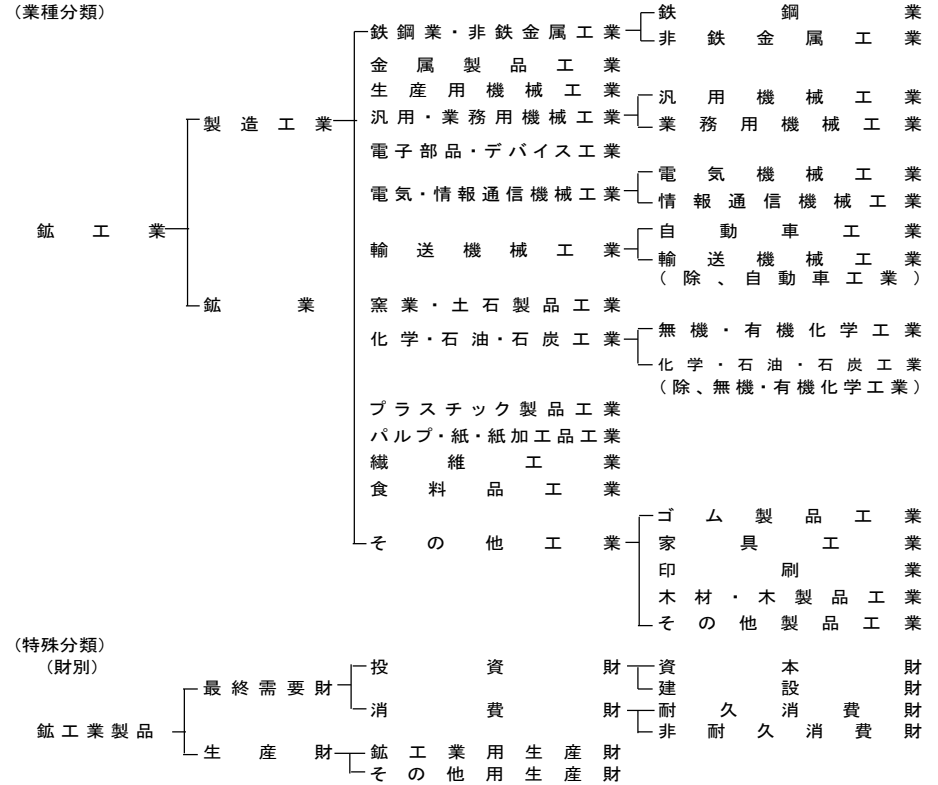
（業種分類）

鉱工業

製造工業

鉄鋼業・非鉄金属工業
鉄鋼業
非鉄金属工業

金属製品工業

生産用機械工業

汎用・業務用機械工業
汎用機械工業
業務用機械工業

電子部品・デバイス工業

電気・情報通信機械工業
電気機械工業
情報通信機械工業

輸送機械工業
自動車工業
輸送機械工業（除、自動車工業）

鉱業

窯業・土石製品工業

化学・石油・石炭工業
無機・有機化学工業
化学・石油・石炭工業（除、無機・有機化学工業）

プラスチック製品工業

パルプ・紙・紙加工品工業

繊維工業

食料品工業

その他工業
ゴム製品工業
家具工業
印刷業
木材・木製品工業
その他製品工業

（特殊分類）
（財別）

鉱工業製品

最終需要財

投資財
資本財
建設財

消費財
耐久消費財
非耐久消費財

生産財
鉱工業用生産財
その他用生産財